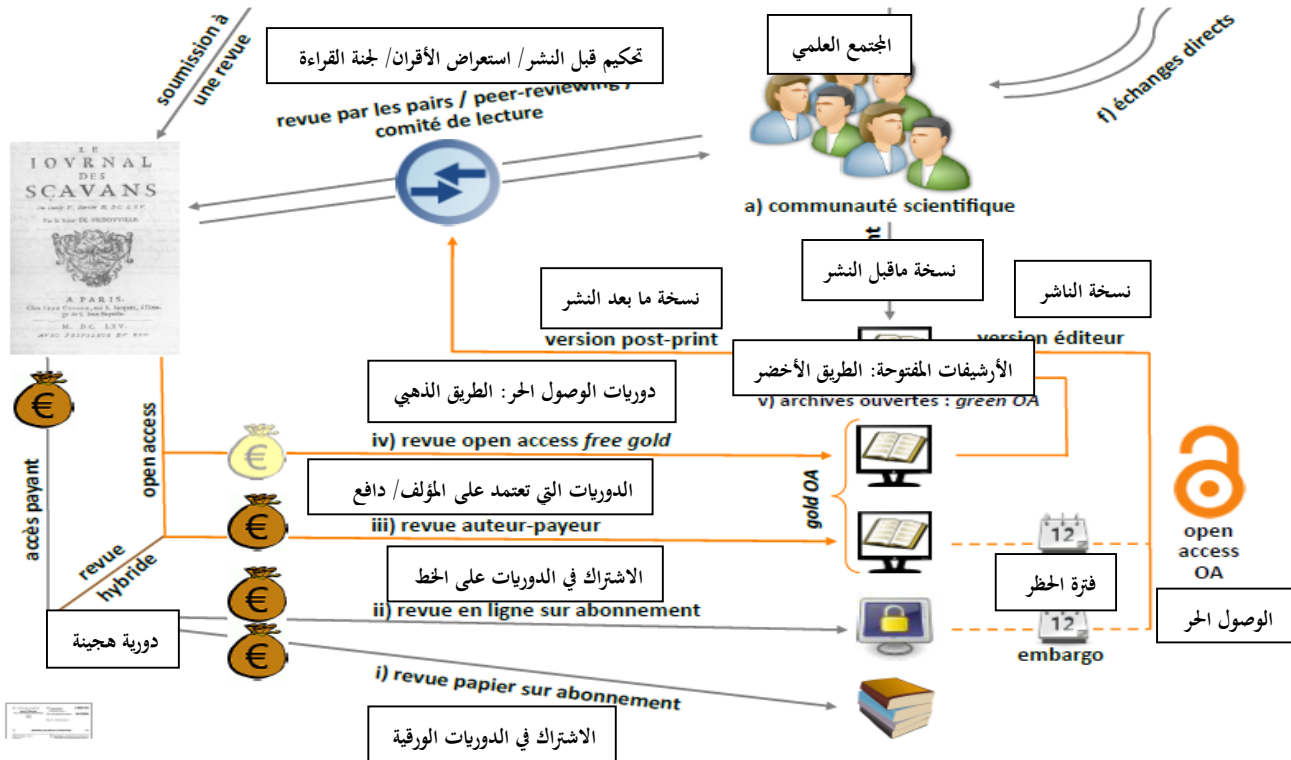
soumission à une revue

تحكيم قبل النشر/ استعراض الأقران/ لجنة القراءة

revue par les pairs / peer-reviewing / comité de lecture

المجتمع العلمي

f) échanges directs

a) communauté scientifique

LE JOURNAL DES SCAVANS

A PARIS

M. DC. LXV.

نسخة ماقبل النشر

نسخة ما بعد النشر

نسخة الناشر

version post-print

version éditeur

الأرشيفات المفتوحة: الطريق الأخضر

دوريات الوصول الحر: الطريق الذهبي

v) archives ouvertes : green OA

open access

iv) revue open access free gold

الدوريات التي تعتمد على المؤلف/ دافع

gold OA

iii) revue auteur-payeur

accès payant

revue hybride

الاشتراك في الدوريات على الخط

12

فترة الحظر

open access OA

ii) revue en ligne sur abonnement

دورية هجينة

12

embargo

الوصول الحر

i) revue papier sur abonnement

الاشتراك في الدوريات الورقية